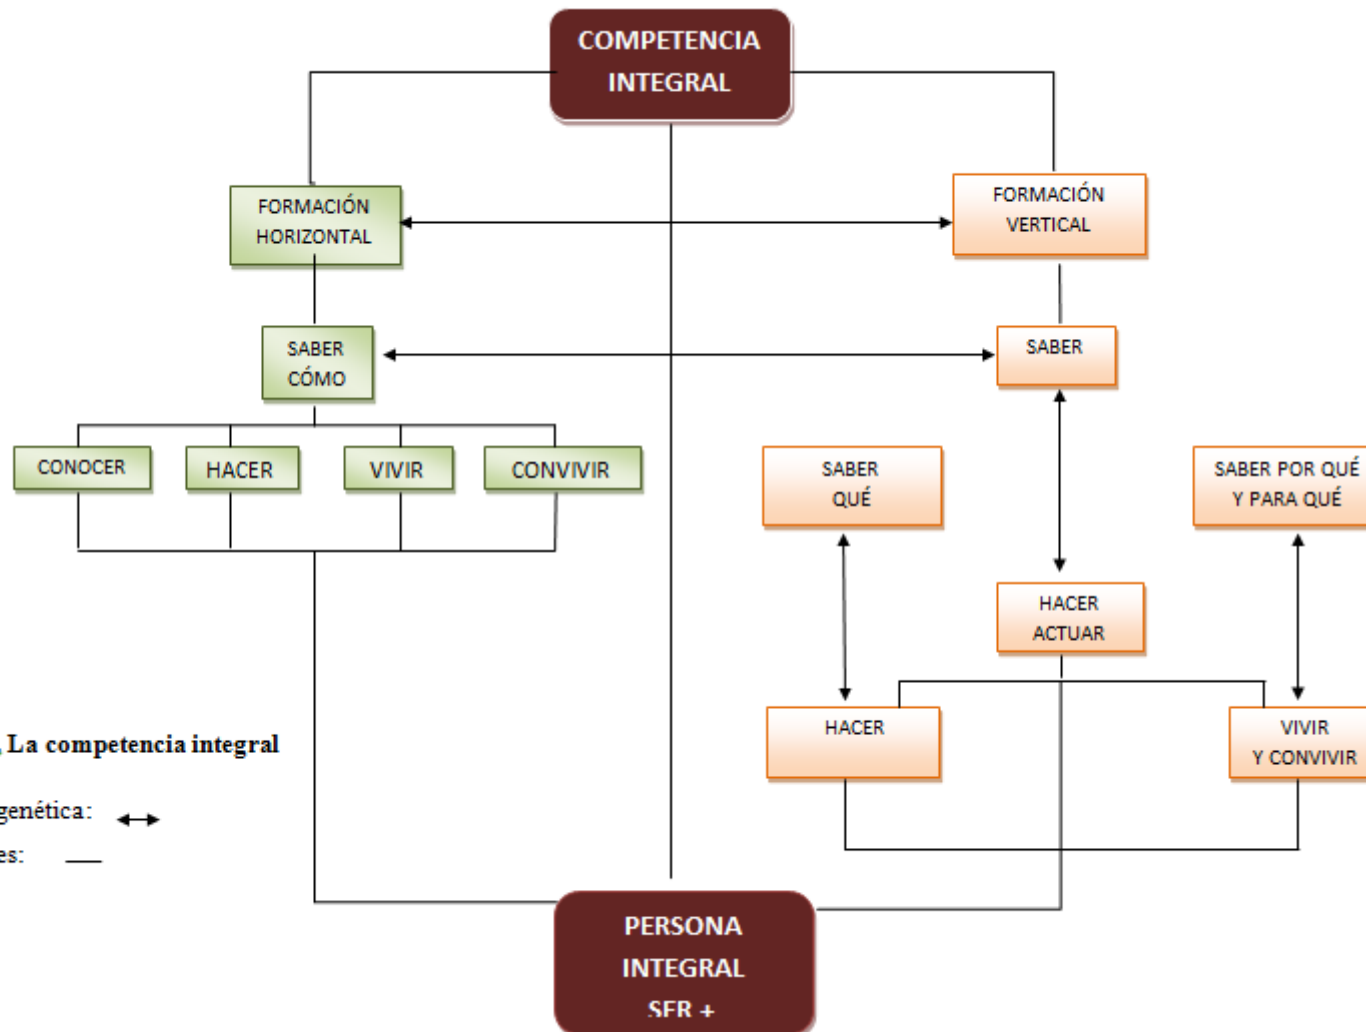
COMPETENCIA INTEGRAL

FORMACIÓN HORIZONTAL

FORMACIÓN VERTICAL

SABER CÓMO

SABER

CONOCER

HACER

VIVIR

CONVIVIR

SABER QUÉ

SABER POR QUÉ Y PARA QUÉ

HACER ACTUAR

HACER

VIVIR Y CONVIVIR

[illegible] La competencia integral

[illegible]genética: ↔

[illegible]es: —

PERSONA INTEGRAL SER +